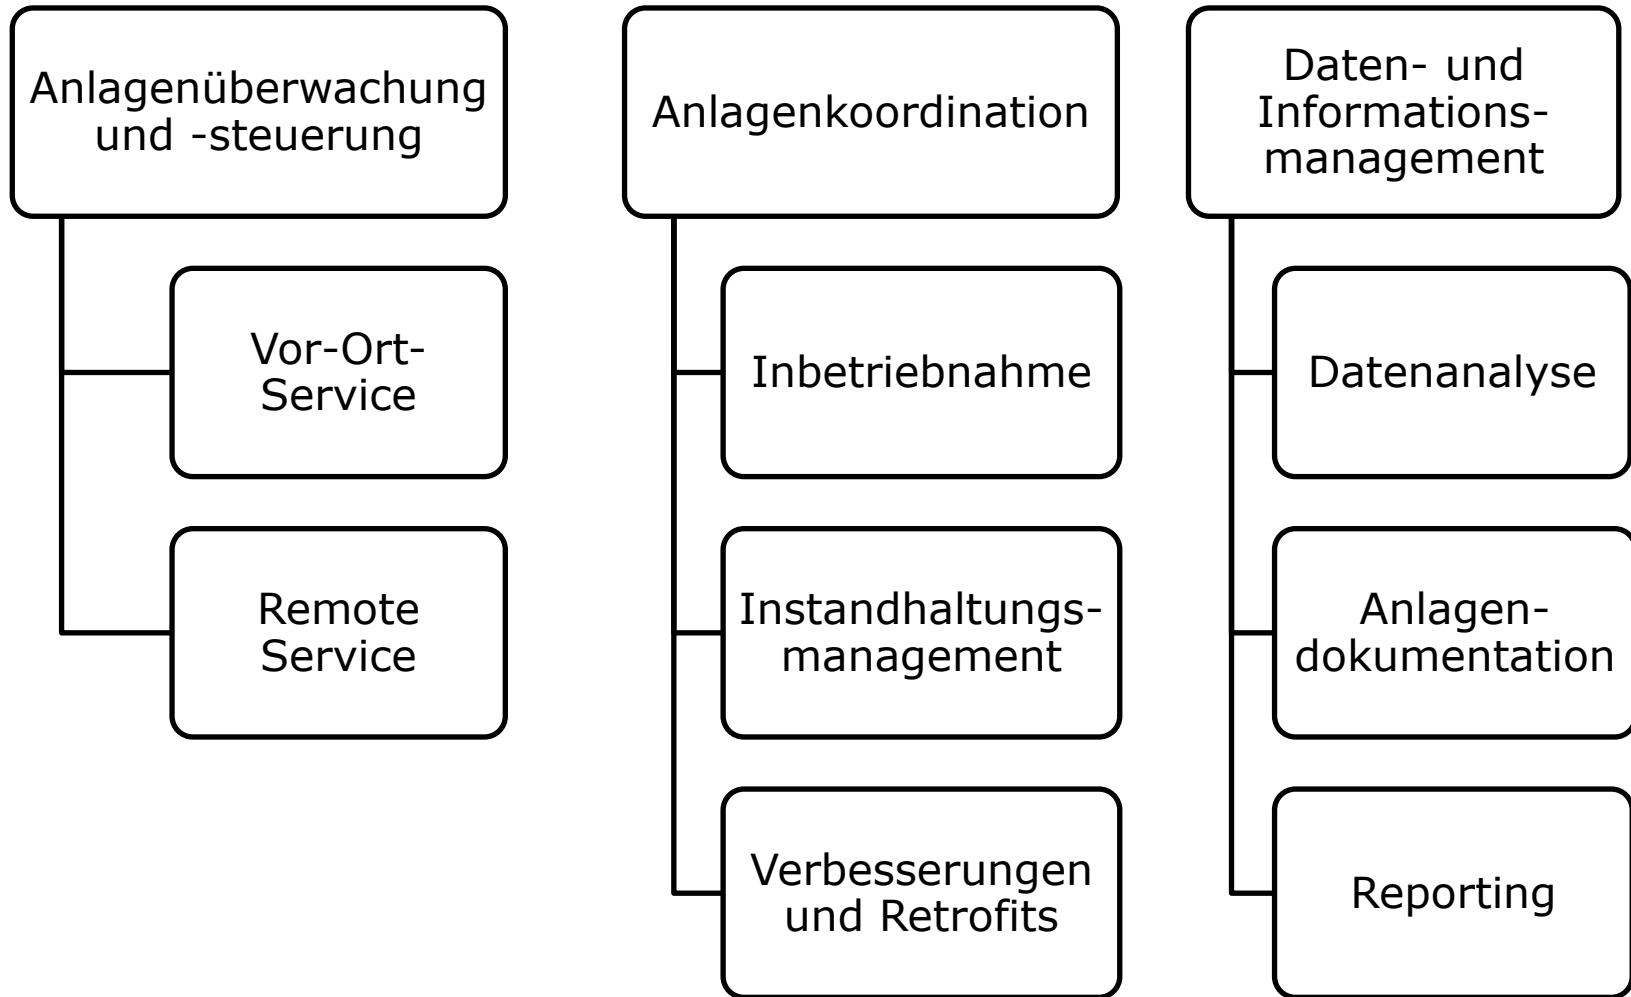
Anlagenüberwachung und -steuerung

Vor-Ort-Service

Remote Service

Anlagenkoordination

Inbetriebnahme

Instandhaltungsmanagement

Verbesserungen und Retrofits

Daten- und Informationsmanagement

Datenanalyse

Anlagen-dokumentation

Reporting